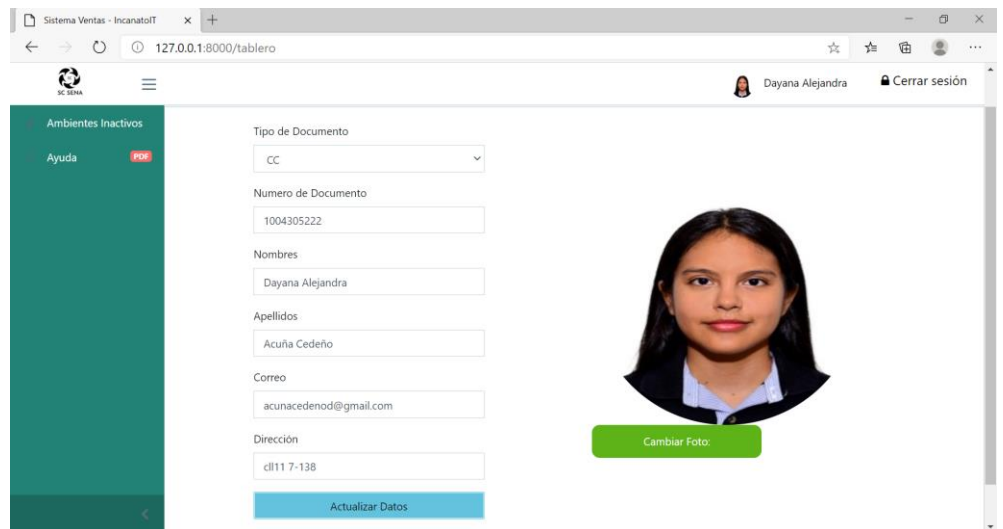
Sistema Ventas - IncanatoIT
127.0.0.1:8000/tablero

SC SENA

Dayana Alejandra
Cerrar sesión

Ambientes Inactivos
Ayuda PDF

Tipo de Documento
CC
Numero de Documento
1004305222
Nombres
Dayana Alejandra
Apellidos
Acuña Cedeño
Correo
acunacedenod@gmail.com
Dirección
cll11 7-138
Actualizar Datos

Cambiar Foto: